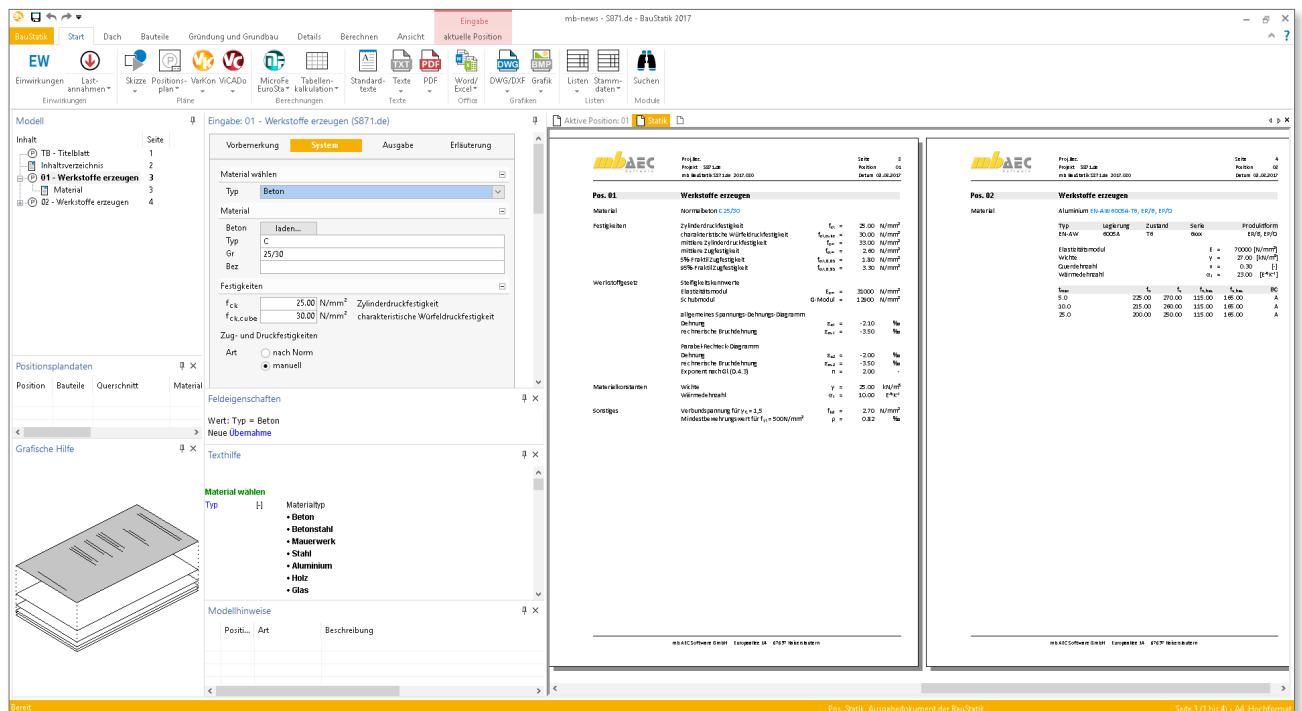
mb-news - S871.de - BauStatik 2017

Eingabe
BauStatik | Start | Dach | Bauteile | Gründung und Grundbau | Details | Berechnen | Ansicht | aktuelle Position

EW Einwirkungen | Lastannahmen | Einwirkungen
Skizze | Positionsplan | VarKon | ViCADo | Pläne
MicroFe EuroSta | Tabellenkalkulation | Berechnungen
Standardtexte | Texte | PDF | Texte
Word/Excel | Office
DWG/DXF | Grafik | Grafiken
Listen | Stammdaten | Listen
Suchen | Module

Modell
Inhalt | Seite
TB - Titelblatt 1
Inhaltsverzeichnis 2
01 - Werkstoffe erzeugen 3
Material 3
02 - Werkstoffe erzeugen 4

Positionsplandaten
Position | Bauteile | Querschnitt | Material

Grafische Hilfe

Eingabe: 01 - Werkstoffe erzeugen (S871.de)
Vorbemerkung | System | Ausgabe | Erläuterung

Material wählen
Typ Beton

Material
Beton laden...
Typ C
Gr 25/30
Bez

Festigkeiten
$f_{ck}$ 25.00 N/mm² Zylinderdruckfestigkeit
$f_{ck,cube}$ 30.00 N/mm² charakteristische Würfeldruckfestigkeit

Zug- und Druckfestigkeiten
Art nach Norm
manuell

Feldeigenschaften
Wert: Typ = Beton
Neue Übernahme

Texthilfe
Material wählen
Typ [-] Materialtyp
• Beton
• Betonstahl
• Mauerwerk
• Stahl
• Aluminium
• Holz
• Glas

Modellhinweise
Positi... | Art | Beschreibung

Aktive Position: 01 | Statik

Pos. 01 Werkstoffe erzeugen
Material Normalbeton C25/30
Festigkeiten
Zylinderdruckfestigkeit $f_{ck}$ = 25.00 N/mm²
charakteristische Würfeldruckfestigkeit $f_{ck,cube}$ = 30.00 N/mm²
mittlere Zylinderdruckfestigkeit $f_{cm}$ = 33.00 N/mm²
mittlere Zugfestigkeit $f_{ctm}$ = 2.60 N/mm²
5%-Fraktil Zugfestigkeit $f_{ctk,0.05}$ = 1.80 N/mm²
95%-Fraktil Zugfestigkeit $f_{ctk,0.95}$ = 3.30 N/mm²
Werkstoffgesetz
Steifigkeitskennwerte
Elastizitätsmodul $E_{cm}$ = 31000 N/mm²
Schubmodul G-Modul = 12900 N/mm²
allgemeines Spannungs-Dehnungs-Diagramm
Dehnung $\varepsilon_{c1}$ = -2.10 ‰
rechnerische Bruchdehnung $\varepsilon_{cu1}$ = -3.50 ‰
Parabel-Rechteck-Diagramm
Dehnung $\varepsilon_{c2}$ = -2.00 ‰
rechnerische Bruchdehnung $\varepsilon_{cu2}$ = -3.50 ‰
Exponent nach Gl.(3.4.3) n = 2.00 -
Materialkonstanten
Wichte γ = 25.00 kN/m³
Wärmedehnzahl $\alpha_T$ = 10.00 E-6/K
Sonstiges
Verbundspannung für $\gamma_c$ = 1,5 $f_{bd}$ = 2.70 N/mm²
Mindestbewehrungswert für $f_{yk}$ = 500N/mm² ρ = 0.82 ‰

mb AEC Software GmbH Europaallee 14 67657 Kaiserslautern

Pos. 02 Werkstoffe erzeugen
Material Aluminium EN-AW 6005A-T6, EP/R, EP/O
Typ EN-AW | Legierung 6005A | Zustand T6 | Serie 6xxx | Produktform EP/R, EP/O
Elastizitätsmodul E = 70000 [N/mm²]
Wichte γ = 27.00 [kN/m³]
Querdehnzahl ν = 0.30 [-]
Wärmedehnzahl $\alpha_T$ = 23.00 [E-6/K]

| $t_{max}$ | $f_o$ | $f_u$ | $f_{o,haz}$ | $f_{u,haz}$ | BC |
|---|---|---|---|---|---|
| 5.0 | 225.00 | 270.00 | 115.00 | 165.00 | A |
| 10.0 | 215.00 | 260.00 | 115.00 | 165.00 | A |
| 25.0 | 200.00 | 250.00 | 115.00 | 165.00 | A |

mb AEC Software GmbH Europaallee 14 67657 Kaiserslautern

Bereit | Pos. Statik, Ausgabedokument der BauStatik | Seite 3 (1 bis 4) - A4, Hochformat